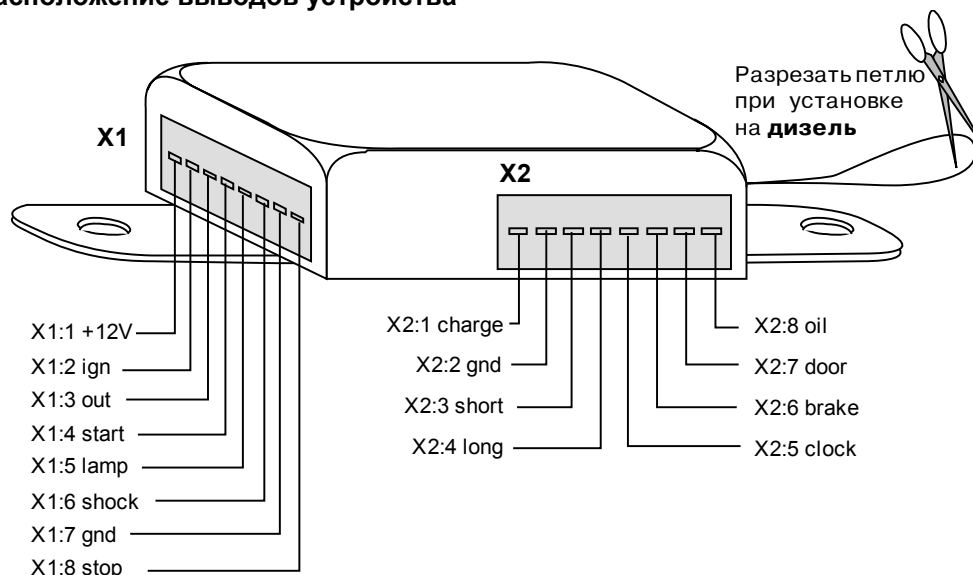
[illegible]асположение выводов устройства

Разрезать петлю при установке на **дизель**

X1

X2

X1:1 +12V
X1:2 ign
X1:3 out
X1:4 start
X1:5 lamp
X1:6 shock
X1:7 gnd
X1:8 stop

X2:1 charge
X2:2 gnd
X2:3 short
X2:4 long

X2:8 oil
X2:7 door
X2:6 brake
X2:5 clock